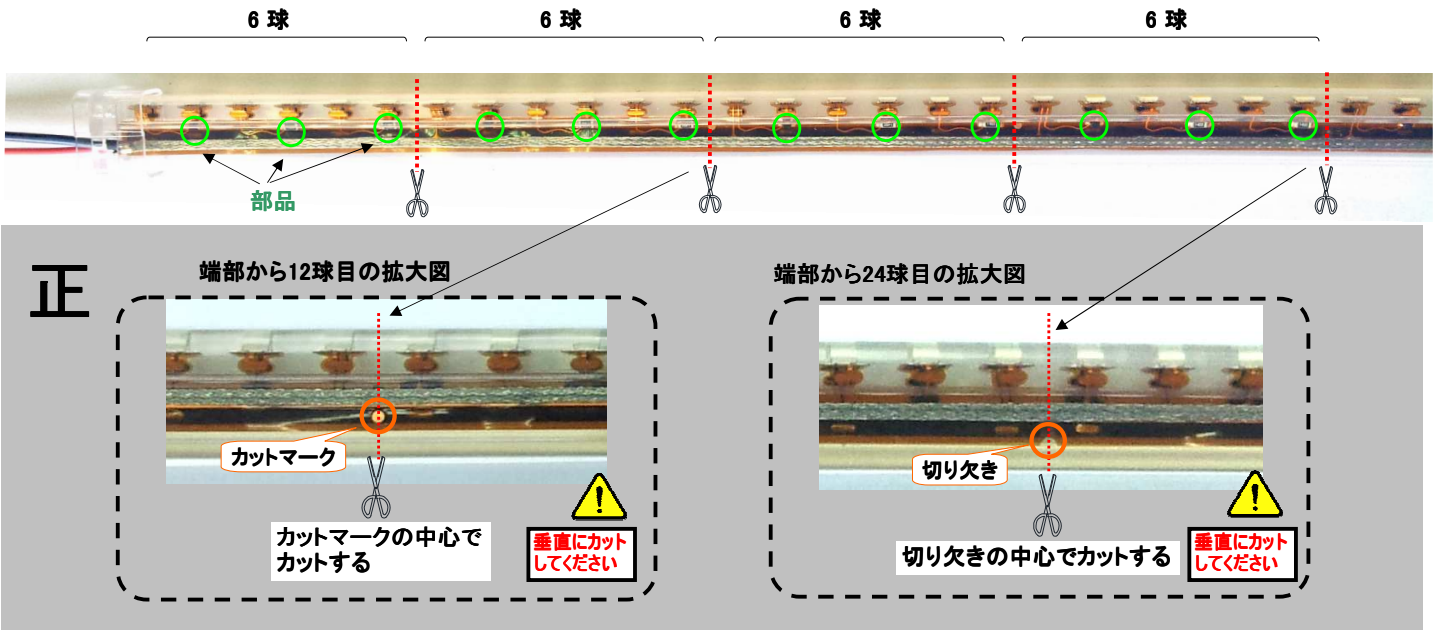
6 球 6 球 6 球 6 球

部品

正

端部から12球目の拡大図

カットマーク

カットマークの中心でカットする

垂直にカットしてください

端部から24球目の拡大図

切り欠き

切り欠きの中心でカットする

垂直にカットしてください